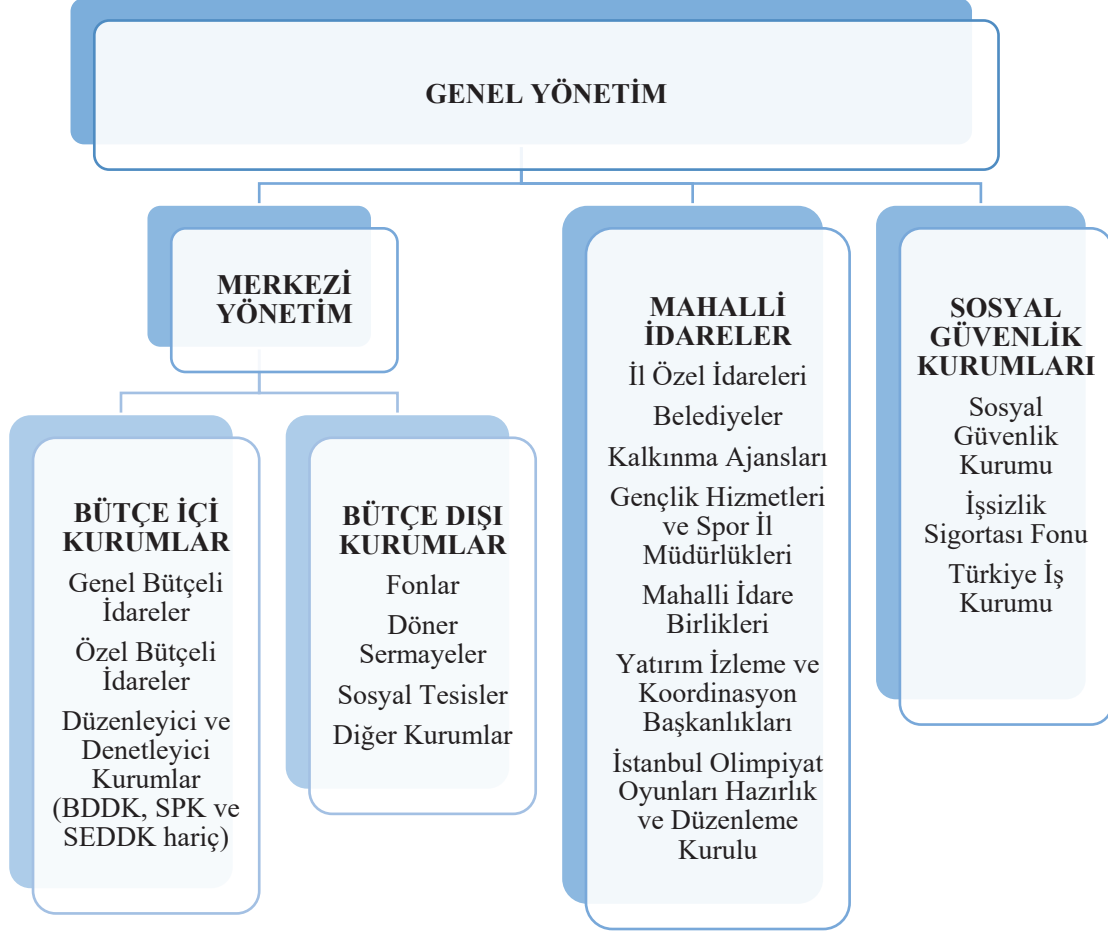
GENEL YÖNETİM

MERKEZİ YÖNETİM

BÜTÇE İÇİ KURUMLAR

Genel Bütçeli İdareler

Özel Bütçeli İdareler

Düzenleyici ve Denetleyici Kurumlar (BDDK, SPK ve SEDDK hariç)

BÜTÇE DIŞI KURUMLAR

Fonlar

Döner Sermayeler

Sosyal Tesisler

Diğer Kurumlar

MAHALLİ İDARELER

İl Özel İdareleri

Belediyeler

Kalkınma Ajansları

Gençlik Hizmetleri ve Spor İl Müdürlükleri

Mahalli İdare Birlikleri

Yatırım İzleme ve Koordinasyon Başkanlıkları

İstanbul Olimpiyat Oyunları Hazırlık ve Düzenleme Kurulu

SOSYAL GÜVENLİK KURUMLARI

Sosyal Güvenlik Kurumu

İşsizlik Sigortası Fonu

Türkiye İş Kurumu